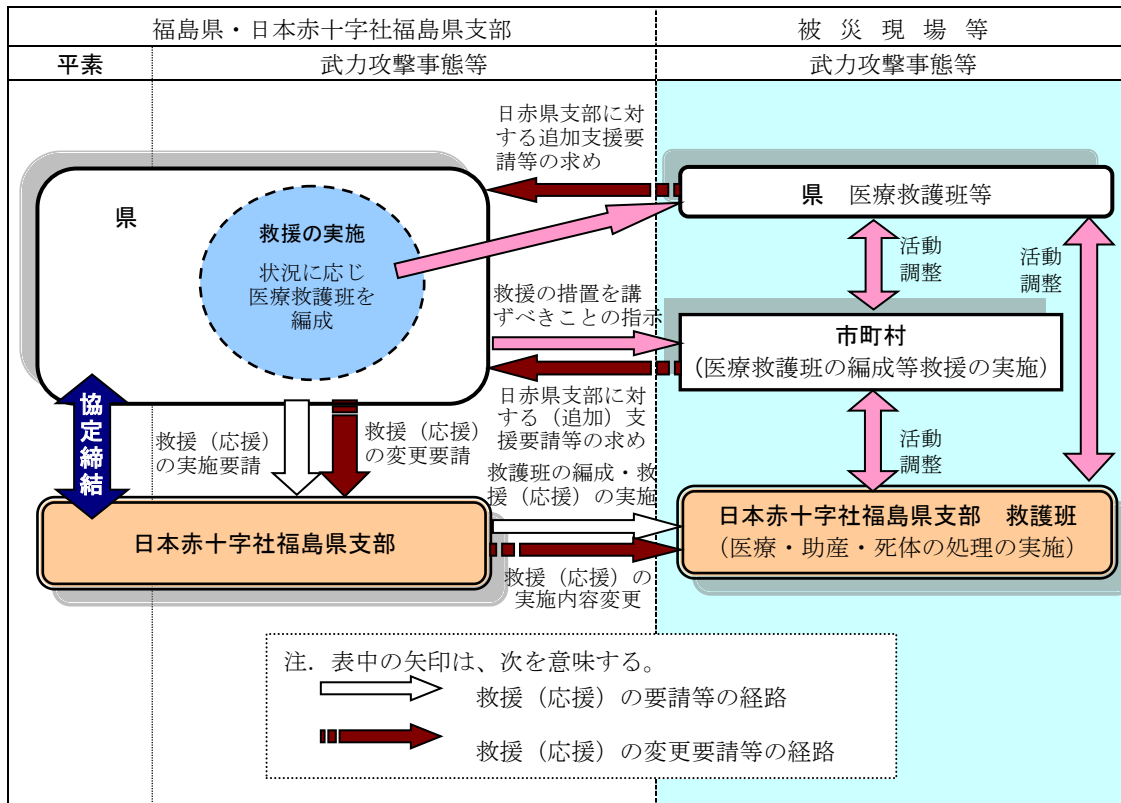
福島県・日本赤十字社福島県支部

被 災 現 場 等

平素

武力攻撃事態等

武力攻撃事態等

日赤県支部に対する追加支援要請等の求め

県

救援の実施

状況に応じ医療救護班を編成

県 医療救護班等

活動調整

活動調整

救援の措置を講ずべきことの指示

市町村
（医療救護班の編成等救援の実施）

日赤県支部に対する（追加）支援要請等の求め

協定締結

救援（応援）の実施要請

救援（応援）の変更要請

活動調整

救護班の編成・救援（応援）の実施

日本赤十字社福島県支部

日本赤十字社福島県支部 救護班
（医療・助産・死体の処理の実施）

救援（応援）の実施内容変更

注．表中の矢印は、次を意味する。

救援（応援）の要請等の経路

救援（応援）の変更要請等の経路